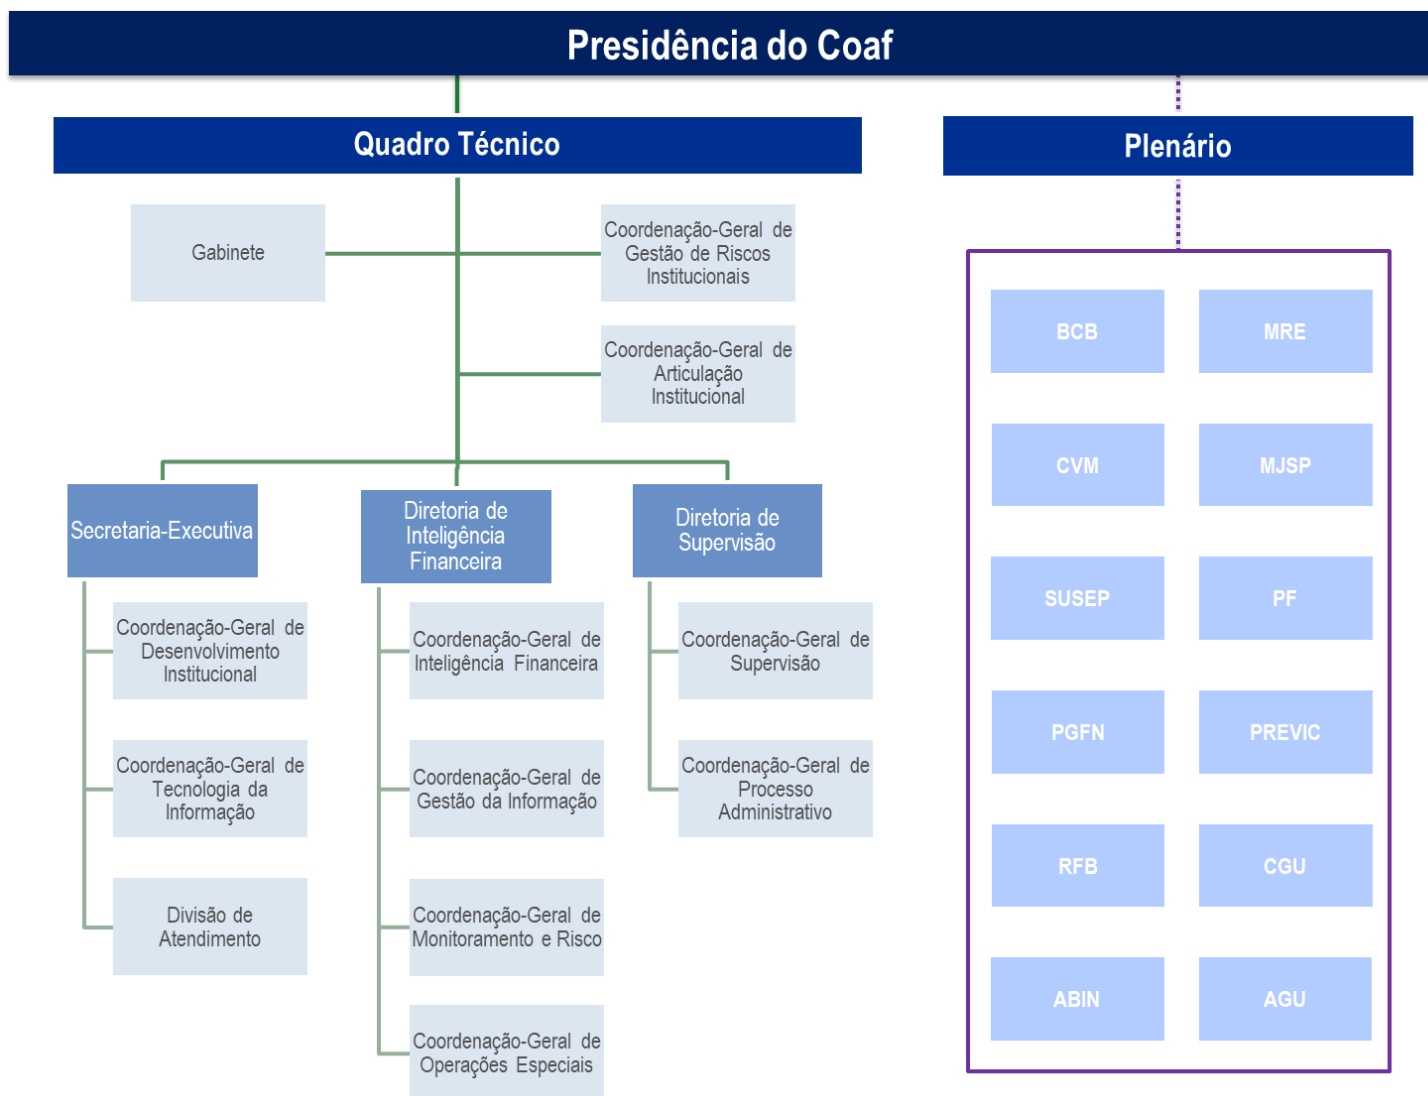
Presidência do Coaf

Quadro Técnico

Plenário

Gabinete

Coordenação-Geral de Gestão de Riscos Institucionais

Coordenação-Geral de Articulação Institucional

Secretaria-Executiva

Diretoria de Inteligência Financeira

Diretoria de Supervisão

Coordenação-Geral de Desenvolvimento Institucional

Coordenação-Geral de Tecnologia da Informação

Divisão de Atendimento

Coordenação-Geral de Inteligência Financeira

Coordenação-Geral de Gestão da Informação

Coordenação-Geral de Monitoramento e Risco

Coordenação-Geral de Operações Especiais

Coordenação-Geral de Supervisão

Coordenação-Geral de Processo Administrativo

BCB

MRE

CVM

MJSP

SUSEP

PF

PGFN

PREVIC

RFB

CGU

ABIN

AGU